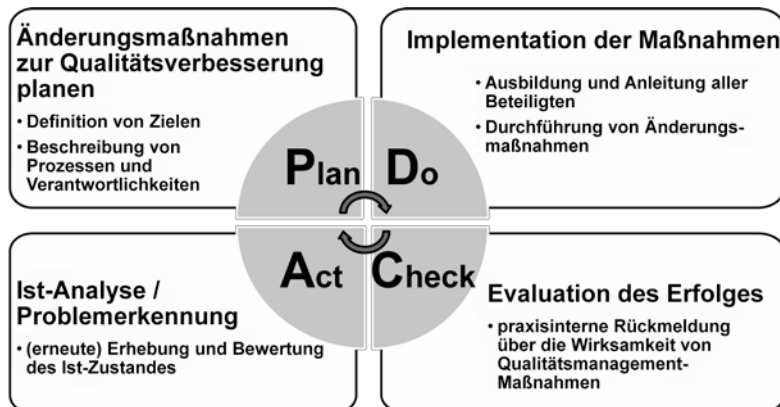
Änderungsmaßnahmen zur Qualitätsverbesserung planen

• Definition von Zielen
• Beschreibung von Prozessen und Verantwortlichkeiten

Implementation der Maßnahmen

• Ausbildung und Anleitung aller Beteiligten
• Durchführung von Änderungsmaßnahmen

Plan Do

Act Check

Ist-Analyse / Problemerkennung

• (erneute) Erhebung und Bewertung des Ist-Zustandes

Evaluation des Erfolges

• praxisinterne Rückmeldung über die Wirksamkeit von Qualitätsmanagement-Maßnahmen